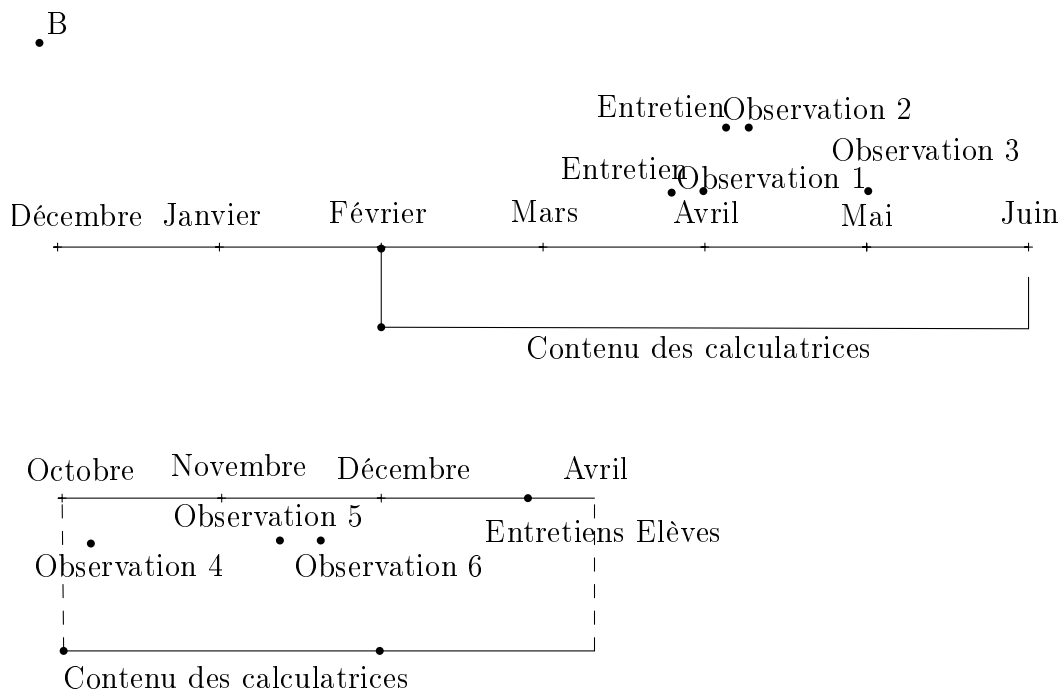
B

Entretien Observation 2

Observation 3

Entretien Observation 1

Décembre Janvier Février Mars Avril Mai Juin

Contenu des calculatrices

Octobre Novembre Décembre Avril

Observation 5

Entretiens Elèves

Observation 4 Observation 6

Contenu des calculatrices